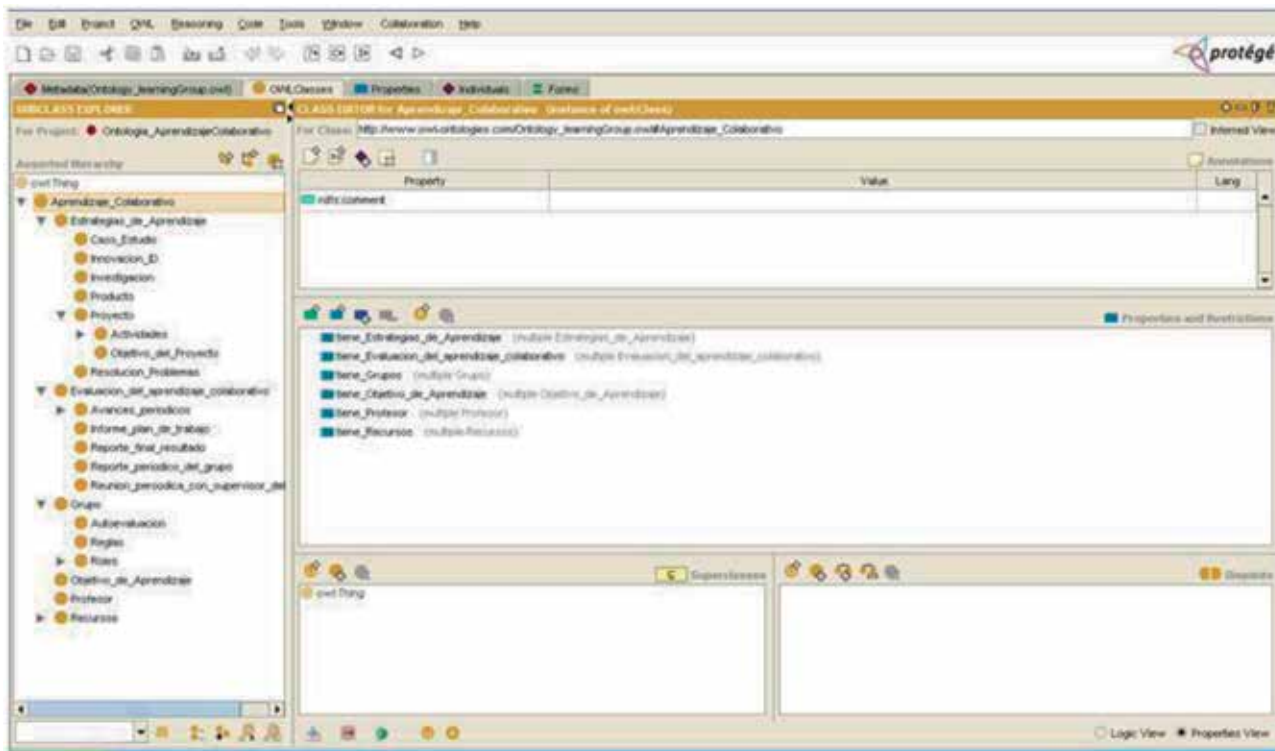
File Edit Project OWL Reasoning Code Tools Window Collaboration Help

protégé

Metadata(Ontology_learningGroup.owl) OWLClasses Properties Individuals Forms

SUBCLASS EXPLORER
For Project: Ontologia_AprendizajeColaborativo
Asserted Hierarchy
owl:Thing
Aprendizaje_Colaborativo
Estrategias_de_Aprendizaje
Caso_Estudio
Innovacion_D
Investigacion
Producto
Proyecto
Actividades
Objetivo_del_Proyecto
Resolucion_Problemas
Evaluacion_del_aprendizaje_colaborativo
Avances_periodicos
Informe_plan_de_trabajo
Reporte_final_resultado
Reporte_periodico_del_grupo
Reunion_periodica_con_supervisor_del
Grupo
Autoevaluacion
Reglas
Roles
Objetivo_de_Aprendizaje
Profesor
Recursos

CLASS EDITOR for Aprendizaje_Colaborativo (instance of owl:Class)
For Class: http://www.owl-ontologies.com/Ontology_learningGroup.owl#Aprendizaje_Colaborativo
Inferred View
Annotations

| Property | Value | Lang |
|---|---|---|
| rdfs:comment | | |

Properties and Restrictions
tiene_Estrategias_de_Aprendizaje (multiple Estrategias_de_Aprendizaje)
tiene_Evaluacion_del_aprendizaje_colaborativo (multiple Evaluacion_del_aprendizaje_colaborativo)
tiene_Grupos (multiple Grupo)
tiene_Objetivo_de_Aprendizaje (multiple Objetivo_de_Aprendizaje)
tiene_Profesor (multiple Profesor)
tiene_Recursos (multiple Recursos)

Superclasses
owl:Thing

Disjoints

Logic View Properties View